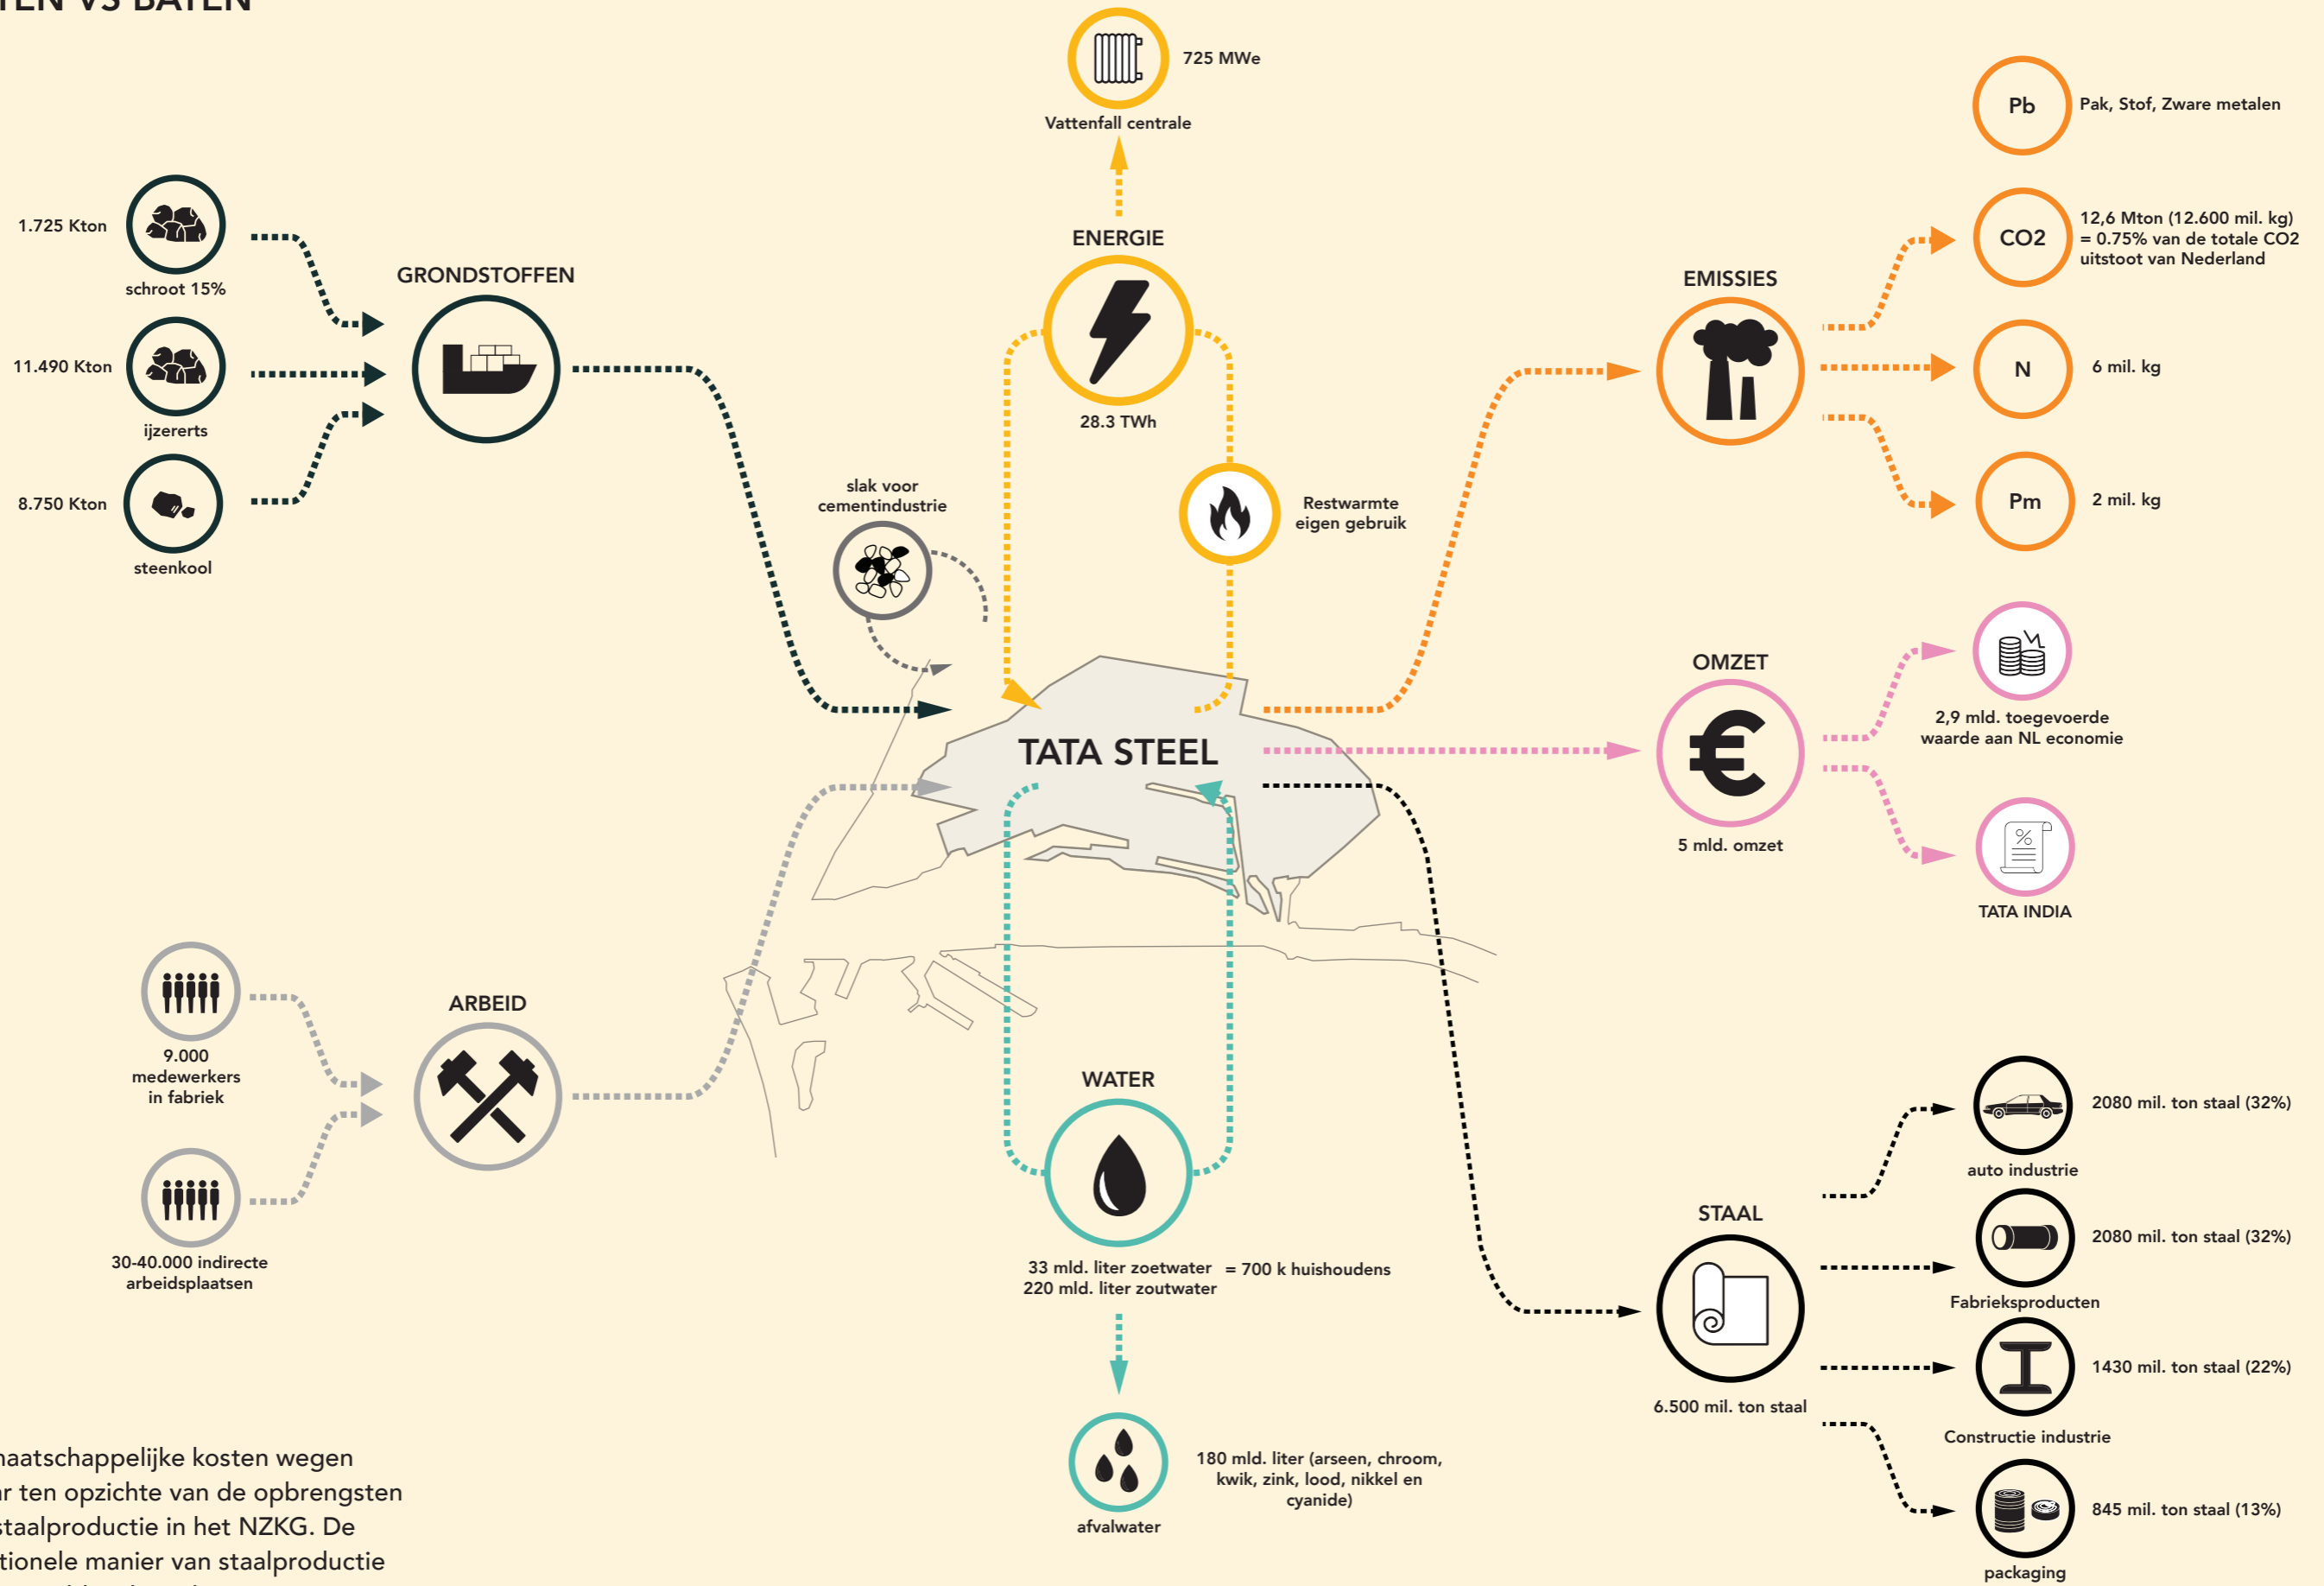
TEN VS BATEN

725 MWe

Vattenfall centrale

Pb

Pak, Stof, Zware metalen

1.725 Kton

schroot 15%

GRONDSTOFFEN

ENERGIE

CO2

12,6 Mton (12.600 mil. kg) = 0.75% van de totale CO2 uitstoot van Nederland

EMISSIES

11.490 Kton

ijzererts

28.3 TWh

N

6 mil. kg

8.750 Kton

steenkool

slak voor cementindustrie

Restwarmte eigen gebruik

Pm

2 mil. kg

OMZET

2,9 mld. toegevoerde waarde aan NL economie

TATA STEEL

5 mld. omzet

TATA INDIA

ARBEID

9.000 medewerkers in fabriek

WATER

2080 mil. ton staal (32%)

auto industrie

30-40.000 indirecte arbeidsplaatsen

STAAL

2080 mil. ton staal (32%)

33 mld. liter zoetwater = 700 k huishoudens
220 mld. liter zoutwater

Fabrieksproducten

1430 mil. ton staal (22%)

6.500 mil. ton staal

Constructie industrie

180 mld. liter (arseen, chroom, kwik, zink, lood, nikkel en cyanide)

afvalwater

845 mil. ton staal (13%)

packaging

naatschappelijke kosten wegen r ten opzichte van de opbrengsten staalproductie in het NZKG. De tionele manier van staalproductie